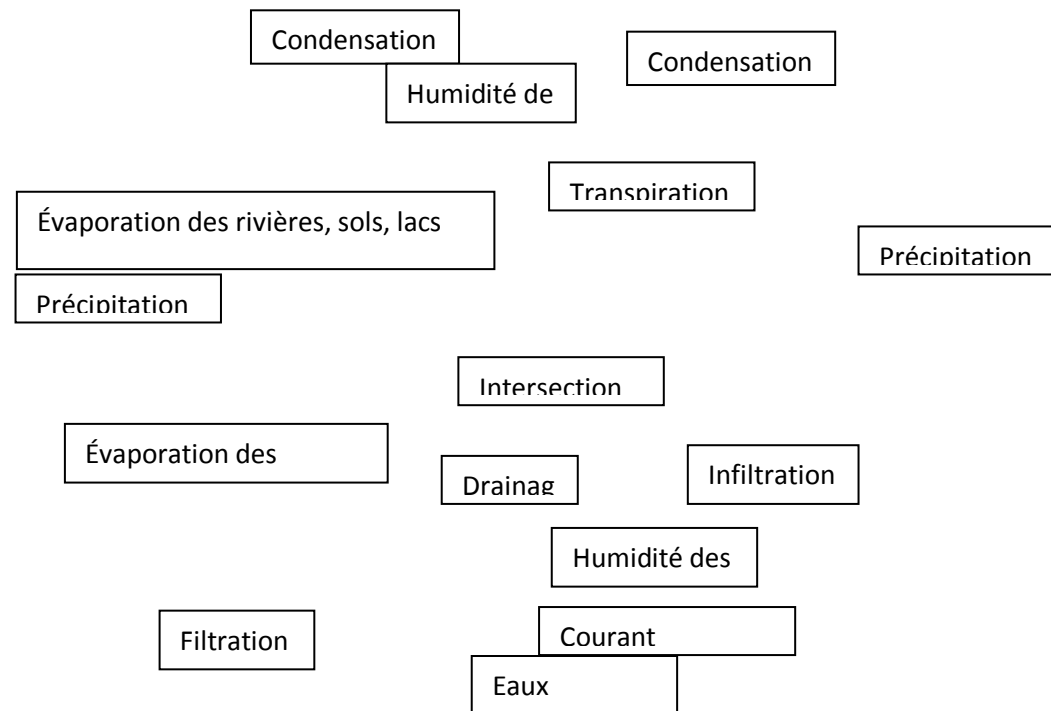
Condensation

Humidité de

Condensation

Transpiration

Évaporation des rivières, sols, lacs

Précipitation

Précipitation

Intersection

Évaporation des

Drainag

Infiltration

Humidité des

Filtration

Courant

Eaux